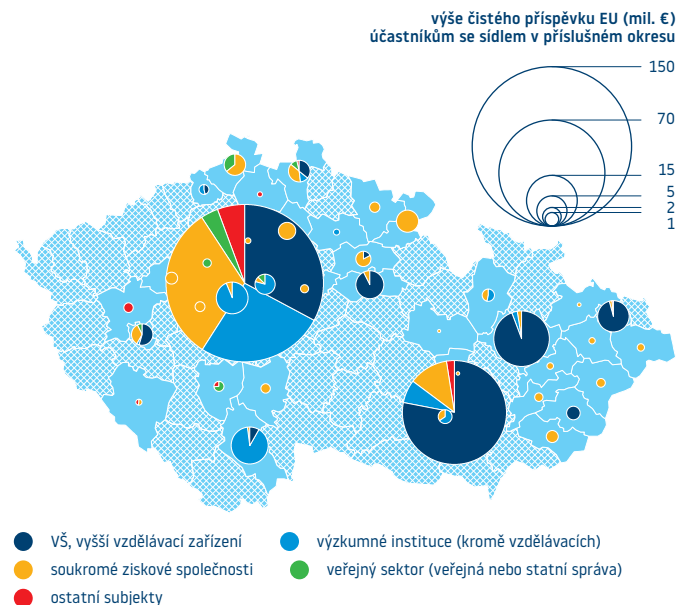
výše čistého příspěvku EU (mil. €)
účastníkům se sídlem v příslušném okresu

150
70
15
5
2
1

VŠ, vyšší vzdělávací zařízení
výzkumné instituce (kromě vzdělávacích)
soukromé ziskové společnosti
veřejný sektor (veřejná nebo statní správa)
ostatní subjekty